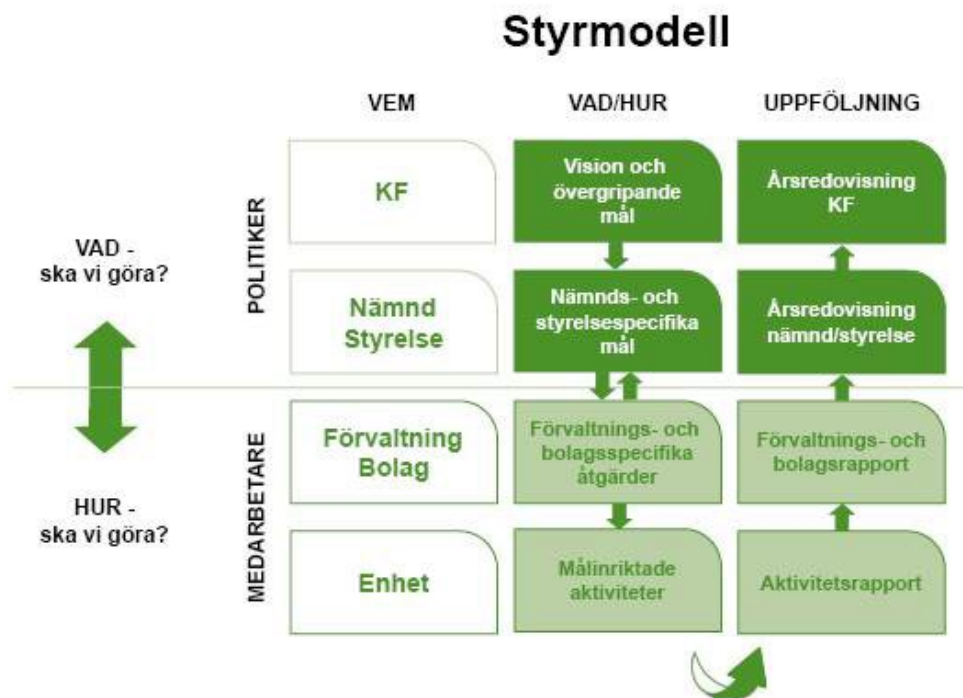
Styrmodell

VEM

VAD/HUR

UPPFÖLJNING

VAD - ska vi göra?

HUR - ska vi göra?

POLITIKER

MEDARBETARE

KF

Vision och övergripande mål

Årsredovisning KF

Nämnd Styrelse

Nämnds- och styrelsespecifika mål

Årsredovisning nämnd/styrelse

Förvaltning Bolag

Förvaltnings- och bolagsspecifika åtgärder

Förvaltnings- och bolagsrapport

Enhet

Målinriktade aktiviteter

Aktivitetsrapport